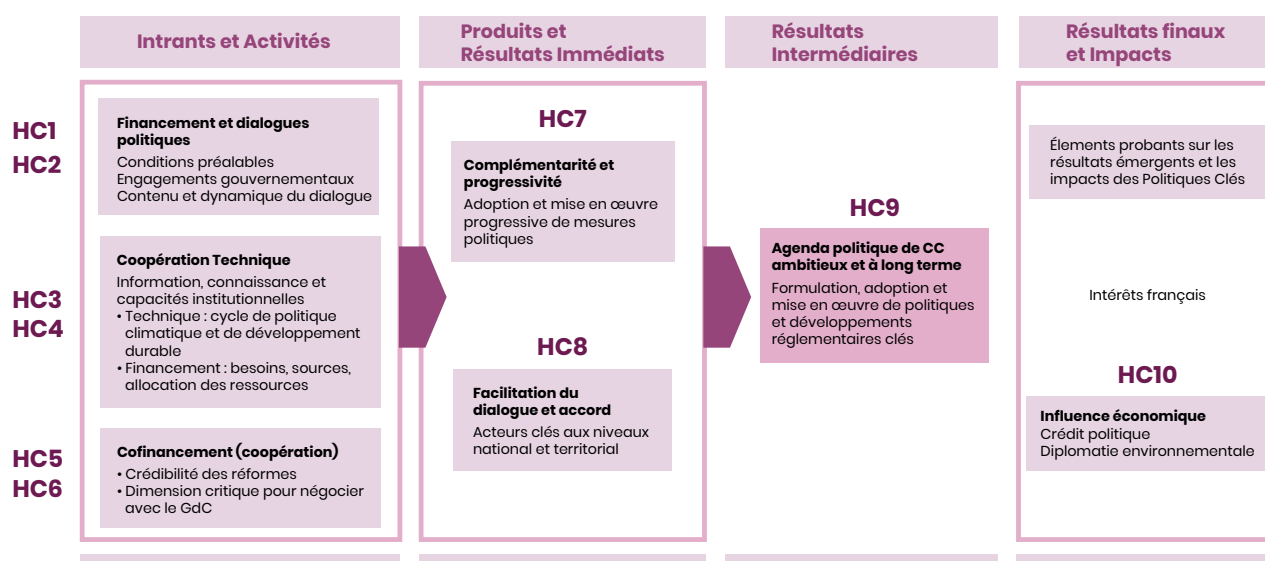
Intrants et Activités

Produits et Résultats Immédiats

Résultats Intermédiaires

Résultats finaux et Impacts

HC1
HC2

Financement et dialogues politiques
Conditions préalables
Engagements gouvernementaux
Contenu et dynamique du dialogue

HC3
HC4

Coopération Technique
Information, connaissance et capacités institutionnelles
• Technique : cycle de politique climatique et de développement durable
• Financement : besoins, sources, allocation des ressources

HC5
HC6

Cofinancement (coopération)
• Crédibilité des réformes
• Dimension critique pour négocier avec le GdC

HC7

Complémentarité et progressivité
Adoption et mise en œuvre progressive de mesures politiques

HC8

Facilitation du dialogue et accord
Acteurs clés aux niveaux national et territorial

HC9

Agenda politique de CC ambitieux et à long terme
Formulation, adoption et mise en œuvre de politiques et développements réglementaires clés

Éléments probants sur les résultats émergents et les impacts des Politiques Clés

Intérêts français

HC10

Influence économique
Crédit politique
Diplomatie environnementale